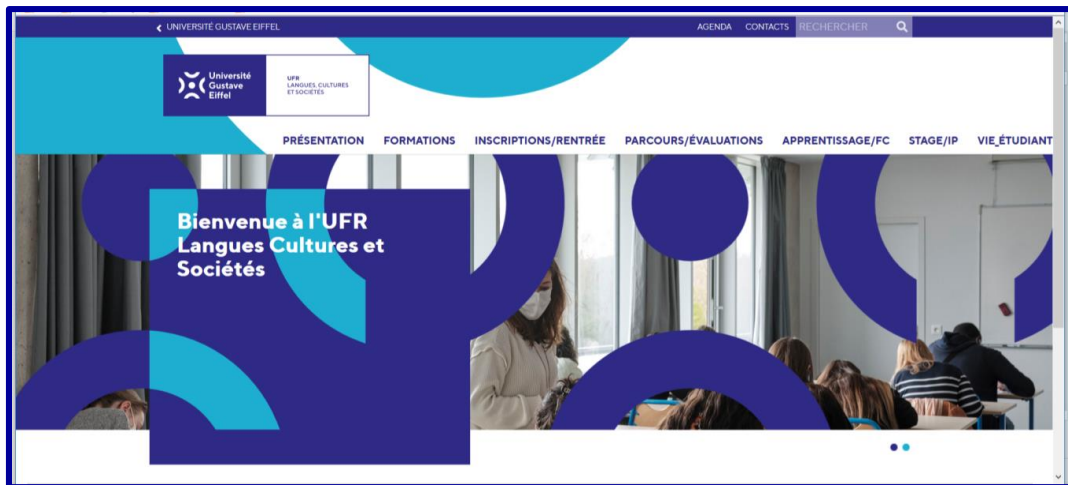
UNIVERSITÉ GUSTAVE EIFFEL

AGENDA CONTACTS RECHERCHER

Université Gustave Eiffel

UFR LANGUES, CULTURES ET SOCIÉTÉS

PRÉSENTATION FORMATIONS INSCRIPTIONS/RENTRÉE PARCOURS/ÉVALUATIONS APPRENTISSAGE/FC STAGE/IP VIE_ÉTUDIANT

Bienvenue à l'UFR Langues Cultures et Sociétés